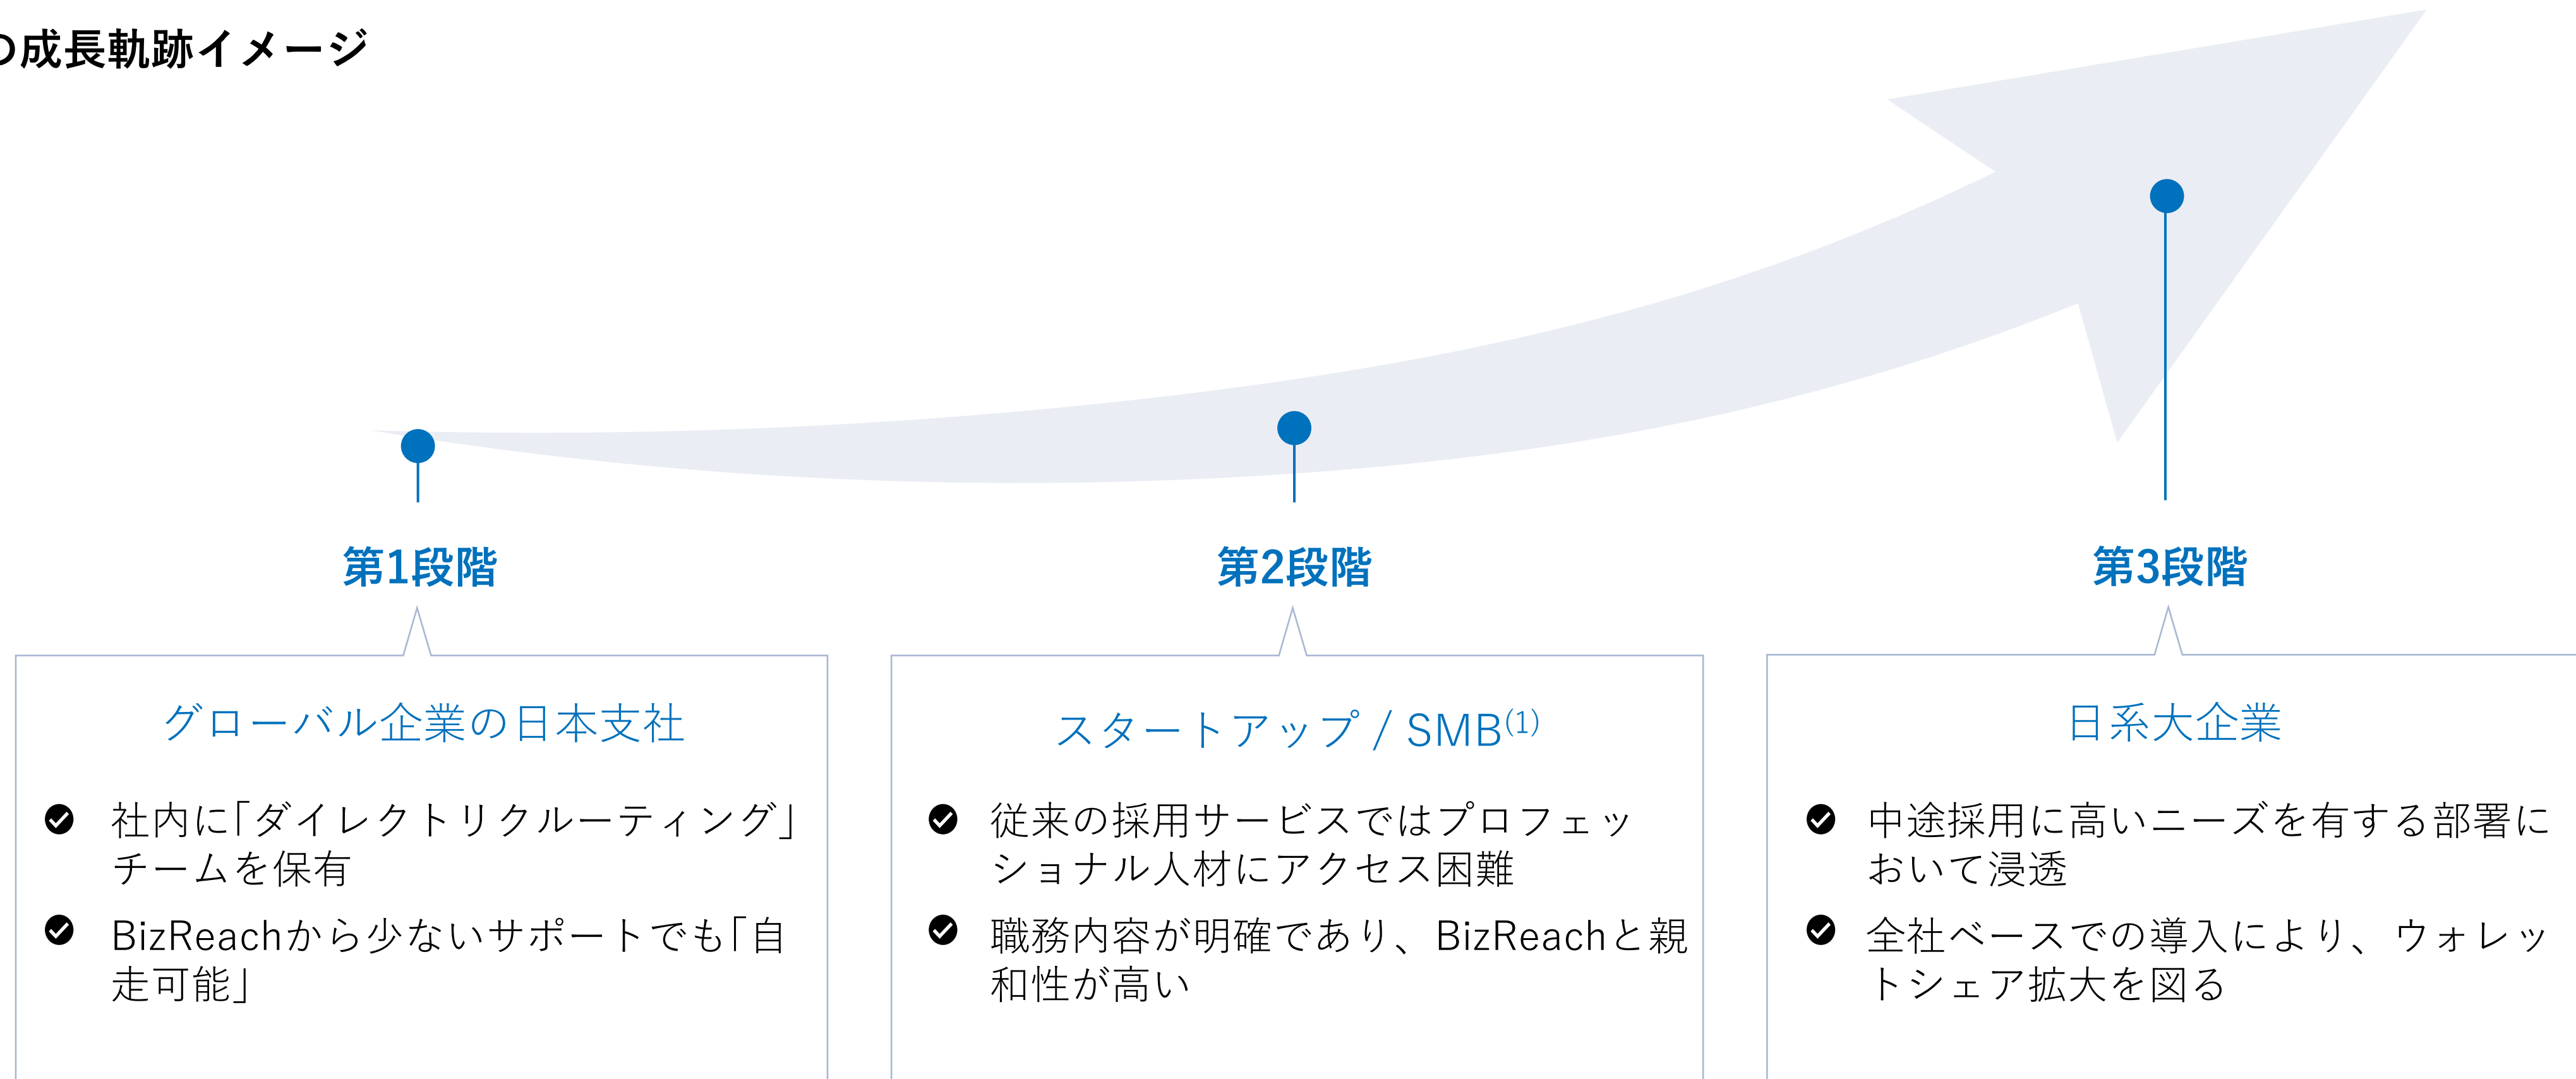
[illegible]の成長軌跡イメージ

第1段階

第2段階

第3段階

グローバル企業の日本支社

社内に「ダイレクトリクルーティング」チームを保有

BizReachから少ないサポートでも「自走可能」

スタートアップ / SMB$^{(1)}$

従来の採用サービスではプロフェッショナル人材にアクセス困難

職務内容が明確であり、BizReachと親和性が高い

日系大企業

中途採用に高いニーズを有する部署において浸透

全社ベースでの導入により、ウォレットシェア拡大を図る